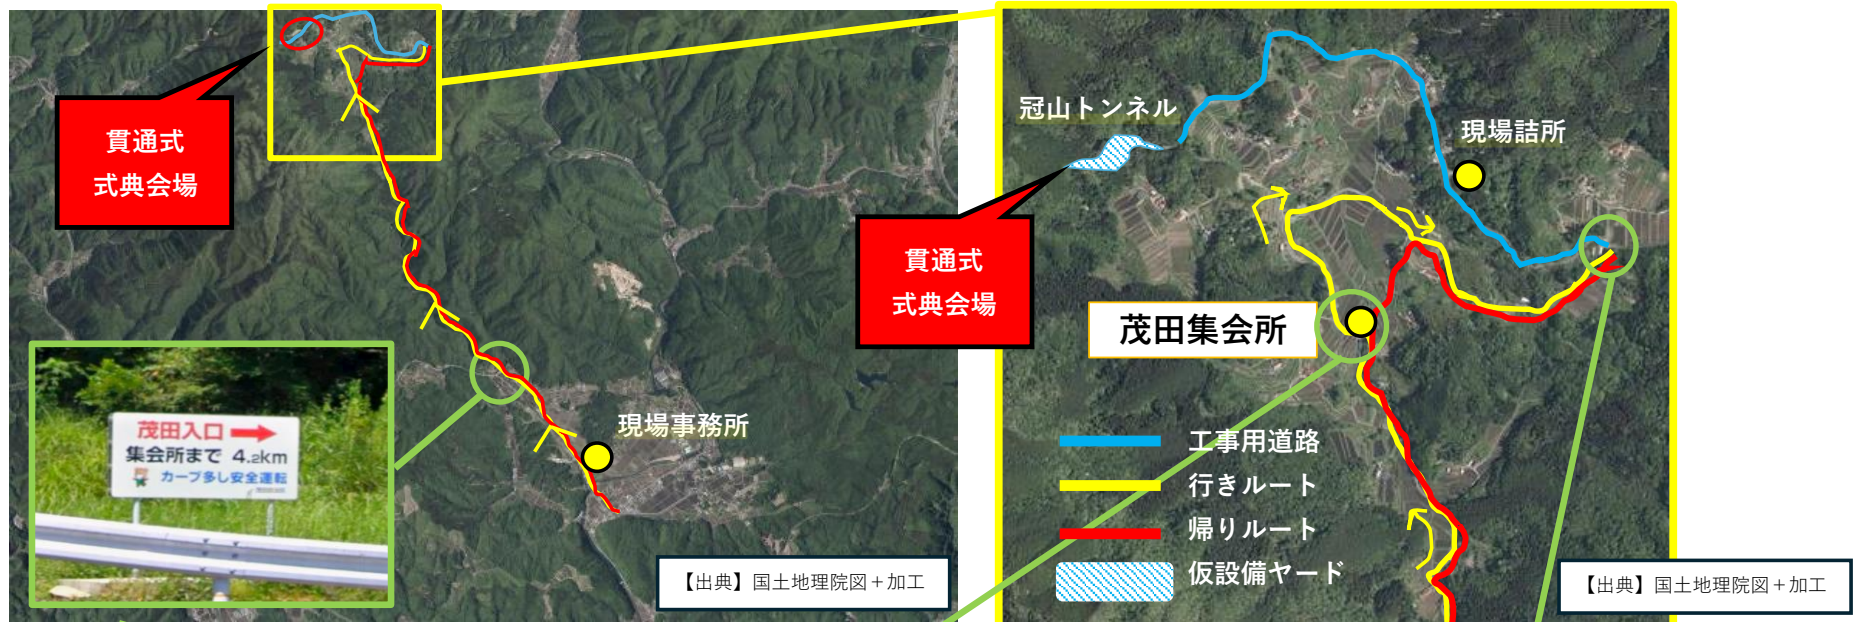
貫通式
式典会場

茂田入口
集会所まで 4.2km
カーブ多し安全運転

現場事務所

【出典】国土地理院図＋加工

冠山トンネル

現場詰所

貫通式
式典会場

茂田集会所

工事用道路
行きルート
帰りルート
仮設備ヤード

【出典】国土地理院図＋加工